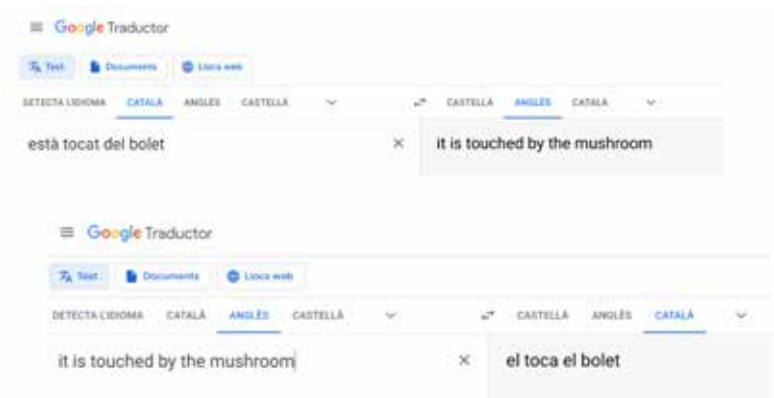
Google Traductor

Text Documents Lloc web

DETECTA L'IDIOMA CATALÀ ANGLÈS CASTELLÀ

CASTELLÀ ANGLÈS CATALÀ

està tocat del bolet

it is touched by the mushroom

Google Traductor

Text Documents Lloc web

DETECTA L'IDIOMA CATALÀ ANGLÈS CASTELLÀ

CASTELLÀ ANGLÈS CATALÀ

it is touched by the mushroom

el toca el bolet